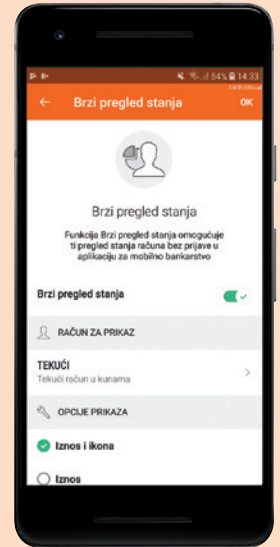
54% 14:33

Brzi pregled stanja

OK

Brzi pregled stanja

Funkcija Brzi pregled stanja omogućuje ti pregled stanja računa bez prijave u aplikaciju za mobilno bankarstvo

Brzi pregled stanja

RAČUN ZA PRIKAZ

TEKUĆI

Tekući račun u kunama

OPCIJE PRIKAZA

Iznos i ikona

Iznos